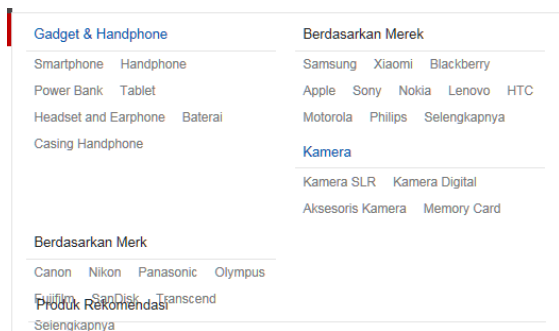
Gadget & Handphone

Smartphone Handphone

Power Bank Tablet

Headset and Earphone Baterai

Casing Handphone

Berdasarkan Merk

Canon Nikon Panasonic Olympus

Fujifilm SanDisk Transcend

Produk Rekomendasi

Selengkapnya

Berdasarkan Merek

Samsung Xiaomi Blackberry

Apple Sony Nokia Lenovo HTC

Motorola Philips Selengkapnya

Kamera

Kamera SLR Kamera Digital

Aksesoris Kamera Memory Card